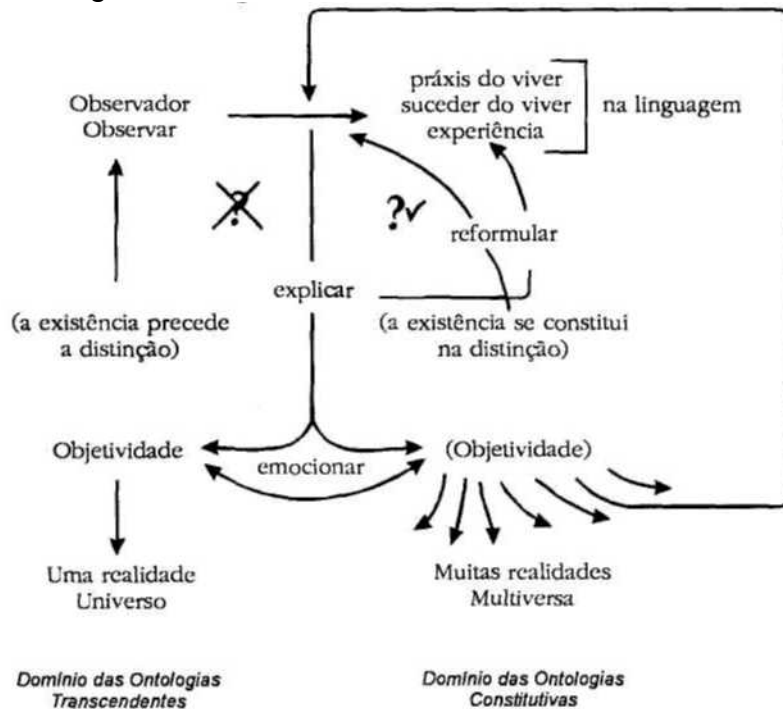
Observador
Observar

práxis do viver
suceder do viver
experiência

na linguagem

?

?✓

reformular

explicar

(a existência precede a distinção)

(a existência se constitui na distinção)

Objetividade

emocionar

(Objetividade)

Uma realidade
Universo

Muitas realidades
Multiversa

Domínio das Ontologias Transcendentes

Domínio das Ontologias Constitutivas